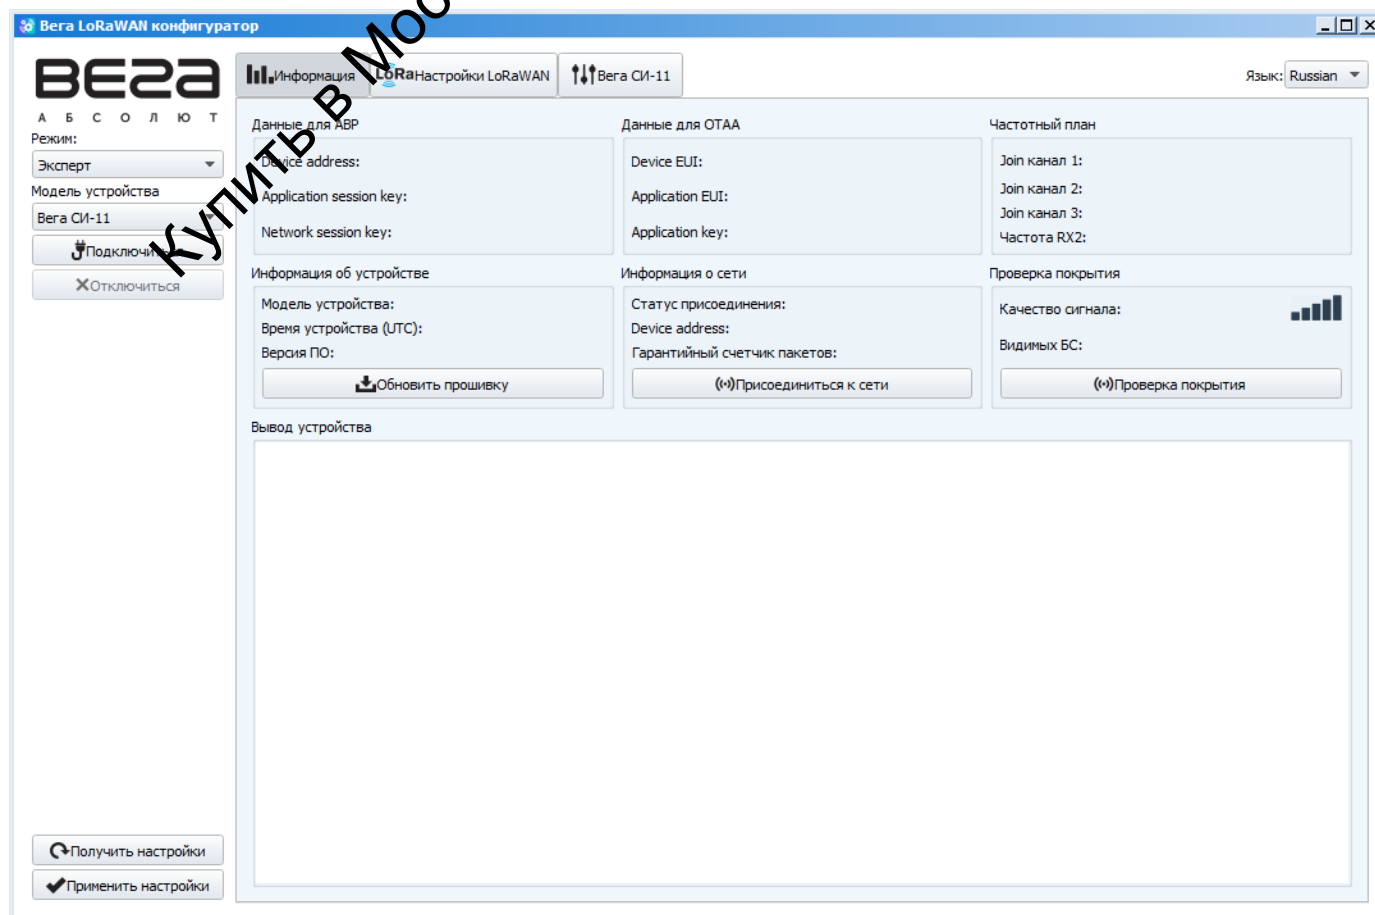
Вега LoRaWAN конфигуратор

Купить в Моо

ВЕГА
А Б С О Л Ю Т

Режим:
Эксперт
Модель устройства
Вега СИ-11
Подключи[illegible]
Отключиться

Информация
LoRa Настройки LoRaWAN
Вега СИ-11

Язык: Russian

Данные для ABP
Device address:
Application session key:
Network session key:

Данные для OTAA
Device EUI:
Application EUI:
Application key:

Частотный план
Join канал 1:
Join канал 2:
Join канал 3:
Частота RX2:

Информация об устройстве
Модель устройства:
Время устройства (UTC):
Версия ПО:
Обновить прошивку

Информация о сети
Статус присоединения:
Device address:
Гарантийный счетчик пакетов:
Присоединиться к сети

Проверка покрытия
Качество сигнала:
Видимых БС:
Проверка покрытия

Вывод устройства

Получить настройки
Применить настройки